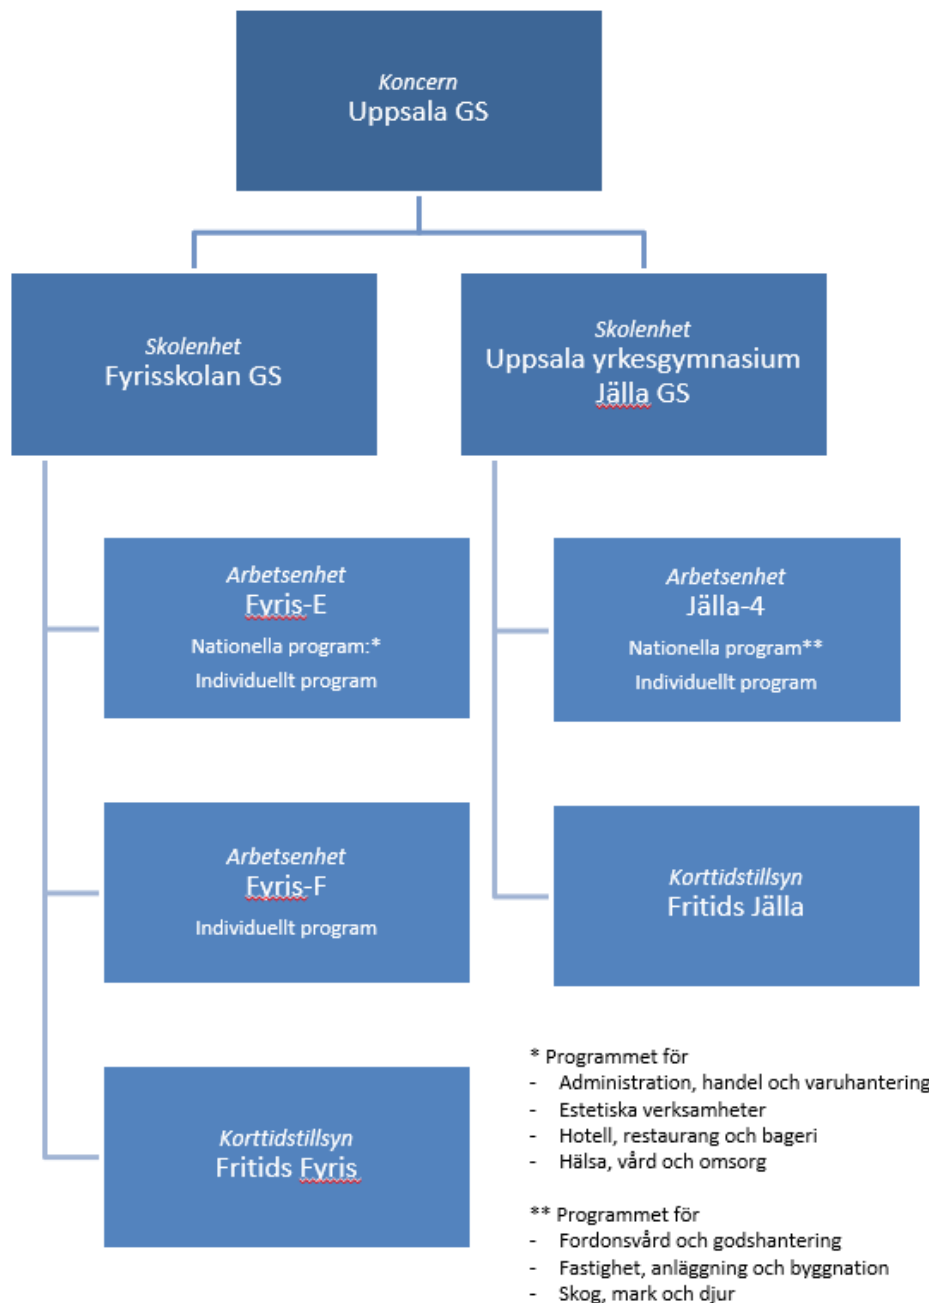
Koncern
Uppsala GS

Skolenhet
Fyrisskolan GS

Skolenhet
Uppsala yrkesgymnasium Jälla GS

Arbetsenhet
Fyris-E
Nationella program:*
Individuellt program

Arbetsenhet
Fyris-F
Individuellt program

Korttidstillsyn
Fritids Fyris

Arbetsenhet
Jälla-4
Nationella program**
Individuellt program

Korttidstillsyn
Fritids Jälla

* Programmet för
- Administration, handel och varuhantering
- Estetiska verksamheter
- Hotell, restaurang och bageri
- Hälsa, vård och omsorg

** Programmet för
- Fordonsvård och godshantering
- Fastighet, anläggning och byggnation
- Skog, mark och djur